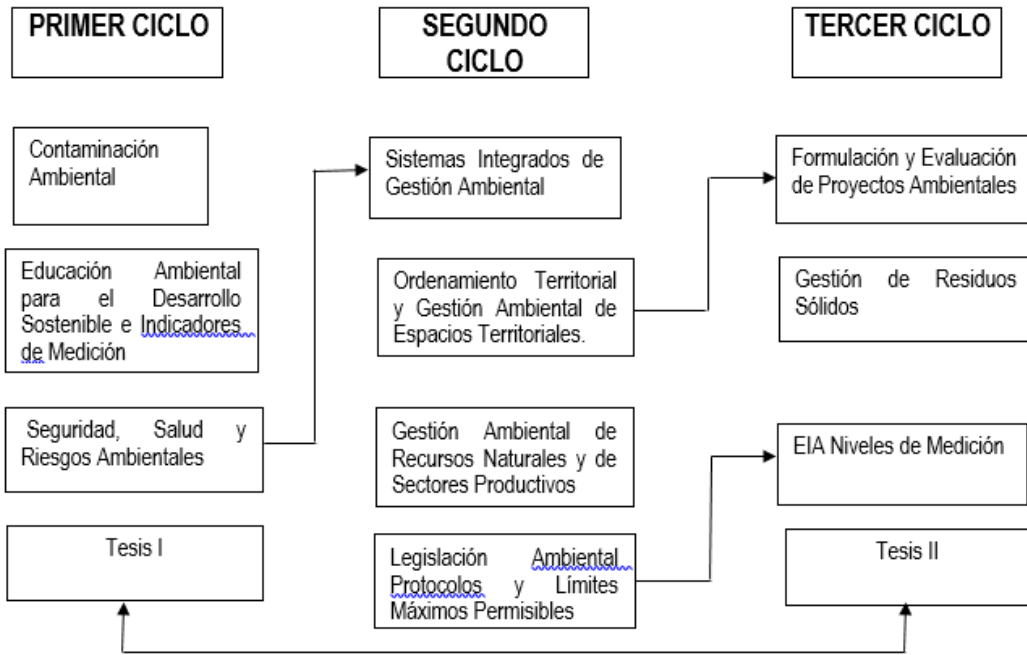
PRIMER CICLO

SEGUNDO CICLO

TERCER CICLO

Contaminación Ambiental

Educación Ambiental para el Desarrollo Sostenible e Indicadores de Medición

Seguridad, Salud y Riesgos Ambientales

Tesis I

Sistemas Integrados de Gestión Ambiental

Ordenamiento Territorial y Gestión Ambiental de Espacios Territoriales.

Gestión Ambiental de Recursos Naturales y de Sectores Productivos

Legislación Ambiental Protocolos y Límites Máximos Permisibles

Formulación y Evaluación de Proyectos Ambientales

Gestión de Residuos Sólidos

EIA Niveles de Medición

Tesis II